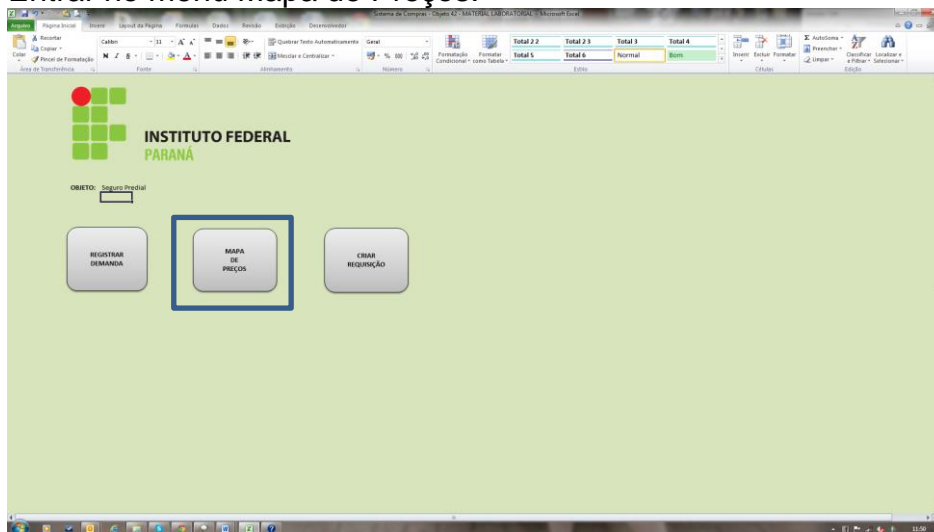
Entrar no menu Mapa de Preços.

Sistema de Compras - Objeto 42 - MATERIAL LABORATORIAL - Microsoft Excel

Arquivo Página Inicial Inserir Layout da Página Fórmulas Dados Revisão Exibição Desenvolvedor

Recortar
Copiar
Colar
Pincel de Formatação
Área de Transferência
Calibri 11
Fonte
Quebrar Texto Automaticamente
Mesclar e Centralizar
Alinhamento
Geral
Número
Formatação Condicional
Formatar como Tabela
Total 2 2
Total 2 3
Total 3
Total 4
Total 5
Total 6
Normal
Bom
Estilo
Inserir
Excluir
Formatar
Células
AutoSoma
Preencher
Limpar
Classificar e Filtrar
Localizar e Selecionar
Edição

INSTITUTO FEDERAL
PARANÁ

OBJETO: Seguro Predial

REGISTRAR DEMANDA

MAPA DE PREÇOS

CRIAR REQUISIÇÃO

11:50